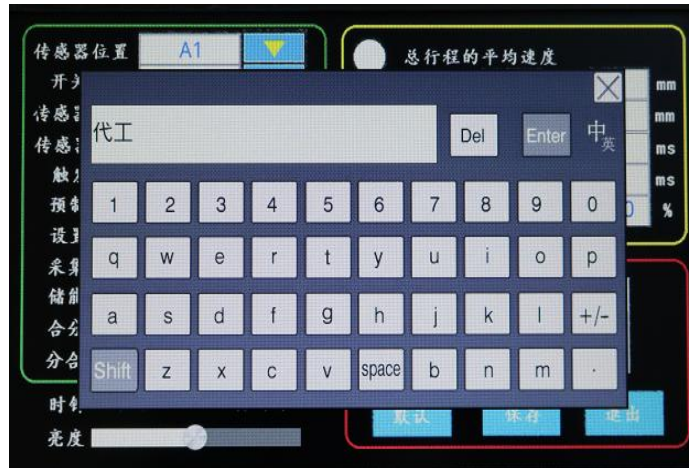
传感器位置 A1

开关

传感器

传感器

触发

预制

设置

采集

储能

合分

分合

时钟

亮度

总行程的平均速度

mm

mm

ms

ms

0 %

代工

Del

Enter

中英

1 2 3 4 5 6 7 8 9 0

q w e r t y u i o p

a s d f g h j k l +/-

Shift z x c v space b n m .

默认

保存

退出